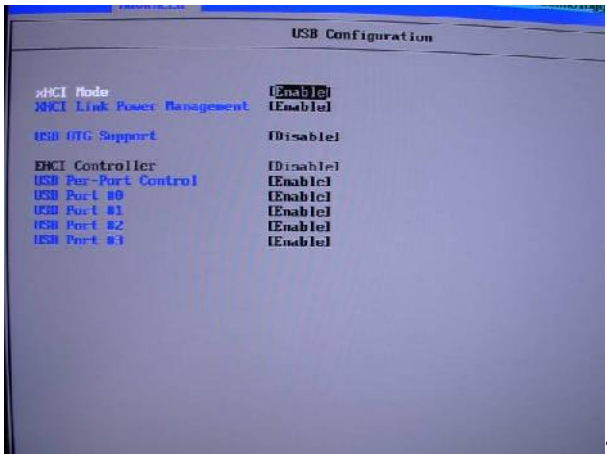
USB Configuration

xHCI Mode [Enable]
XHCI Link Power Management [Enable]

USB OTG Support [Disable]

EHCI Controller [Disable]
USB Per-Port Control [Enable]
USB Port #0 [Enable]
USB Port #1 [Enable]
USB Port #2 [Enable]
USB Port #3 [Enable]